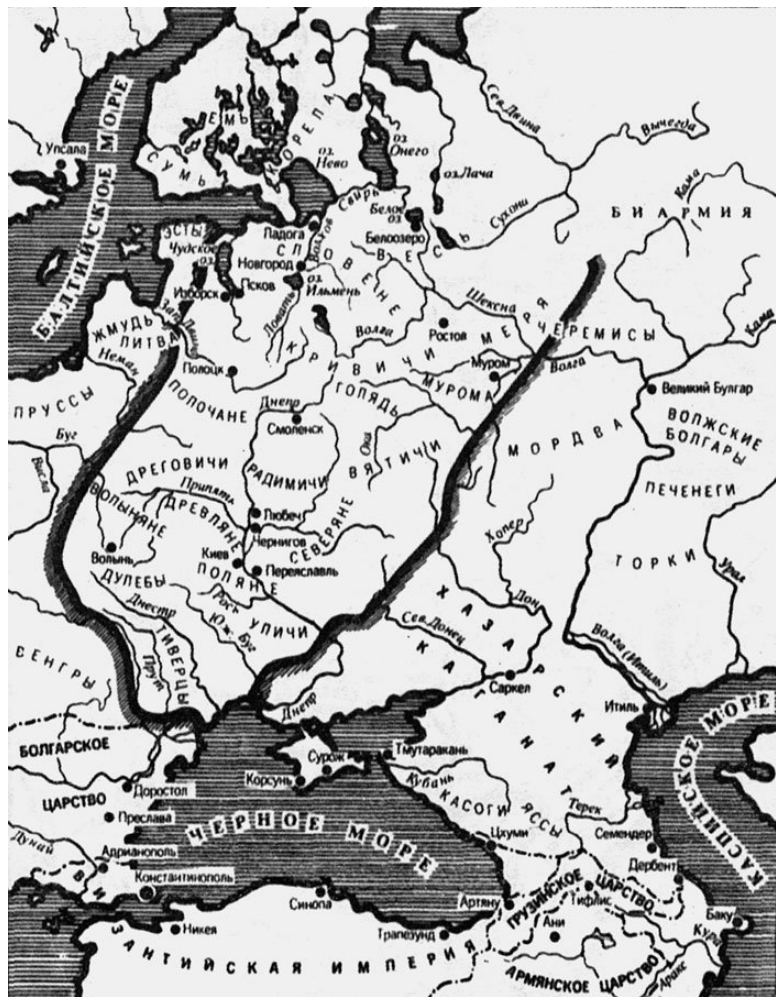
БАЛТИЙСКОЕ МОРЕ
Упсала
ЕМЬ
СУМЬ
КОРЕЛА
оз. Нево
оз. Онего
оз. Лача
Сев. Двина
Вычегда
Сухона
Кама
БИАРМИЯ
ЭСТЫ
Чудское оз.
Ладога
Волхов
Свирь
Белое оз.
Белоозеро
ВЕСЬ
СЛОВЕНЕ
Новгород
Псков
Изборск
оз. Ильмень
Ловать
Шексна
Зап. Двина
ЖМУДЬ
ЛИТВА
Неман
КРИВИЧИ
Волга
Ростов
МЕРЯ
ЧЕРЕМИСЫ
Кама
Полоцк
Муром
Волга
МУРОМА
Великий Булгар
ПРУССЫ
ПОЛОЧАНЕ
ГОЛЯДЬ
Днепр
Смоленск
ВОЛЖСКИЕ БОЛГАРЫ
Буг
Висла
МОРДВА
Ока
ДРЕГОВИЧИ
РАДИМИЧИ
ВЯТИЧИ
Припять
ПЕЧЕНЕГИ
ВОЛЫНЯНЕ
ДРЕВЛЯНЕ
Любеч
Чернигов
СЕВЕРЯНЕ
Хопер
Волынь
Киев
Переяславль
ТОРКИ
Урал
ДУЛЕБЫ
ПОЛЯНЕ
Днестр
Рось
Дон
Юж. Буг
ТИВЕРЦЫ
УЛИЧИ
Сев. Донец
ХАЗАРСКИЙ КАГАНАТ
Волга (Итиль)
ВЕНГРЫ
Прут
Саркел
Днепр
Итиль
БОЛГАРСКОЕ
Сурож
Тмутаракань
КАСПИЙСКОЕ МОРЕ
Корсунь
Кубань
ЦАРСТВО
Доростол
КАСОГИ
ЯССЫ
Преслава
ЧЕРНОЕ МОРЕ
Терек
Семендер
Дунай
Адрианополь
Цхуми
Дербент
Константинополь
Синопа
Артану
ГРУЗИНСКОЕ ЦАРСТВО
Тифлис
Баку
Никея
Трапезунд
Ани
Кура
ВИЗАНТИЙСКАЯ ИМПЕРИЯ
АРМЯНСКОЕ ЦАРСТВО
Аракс